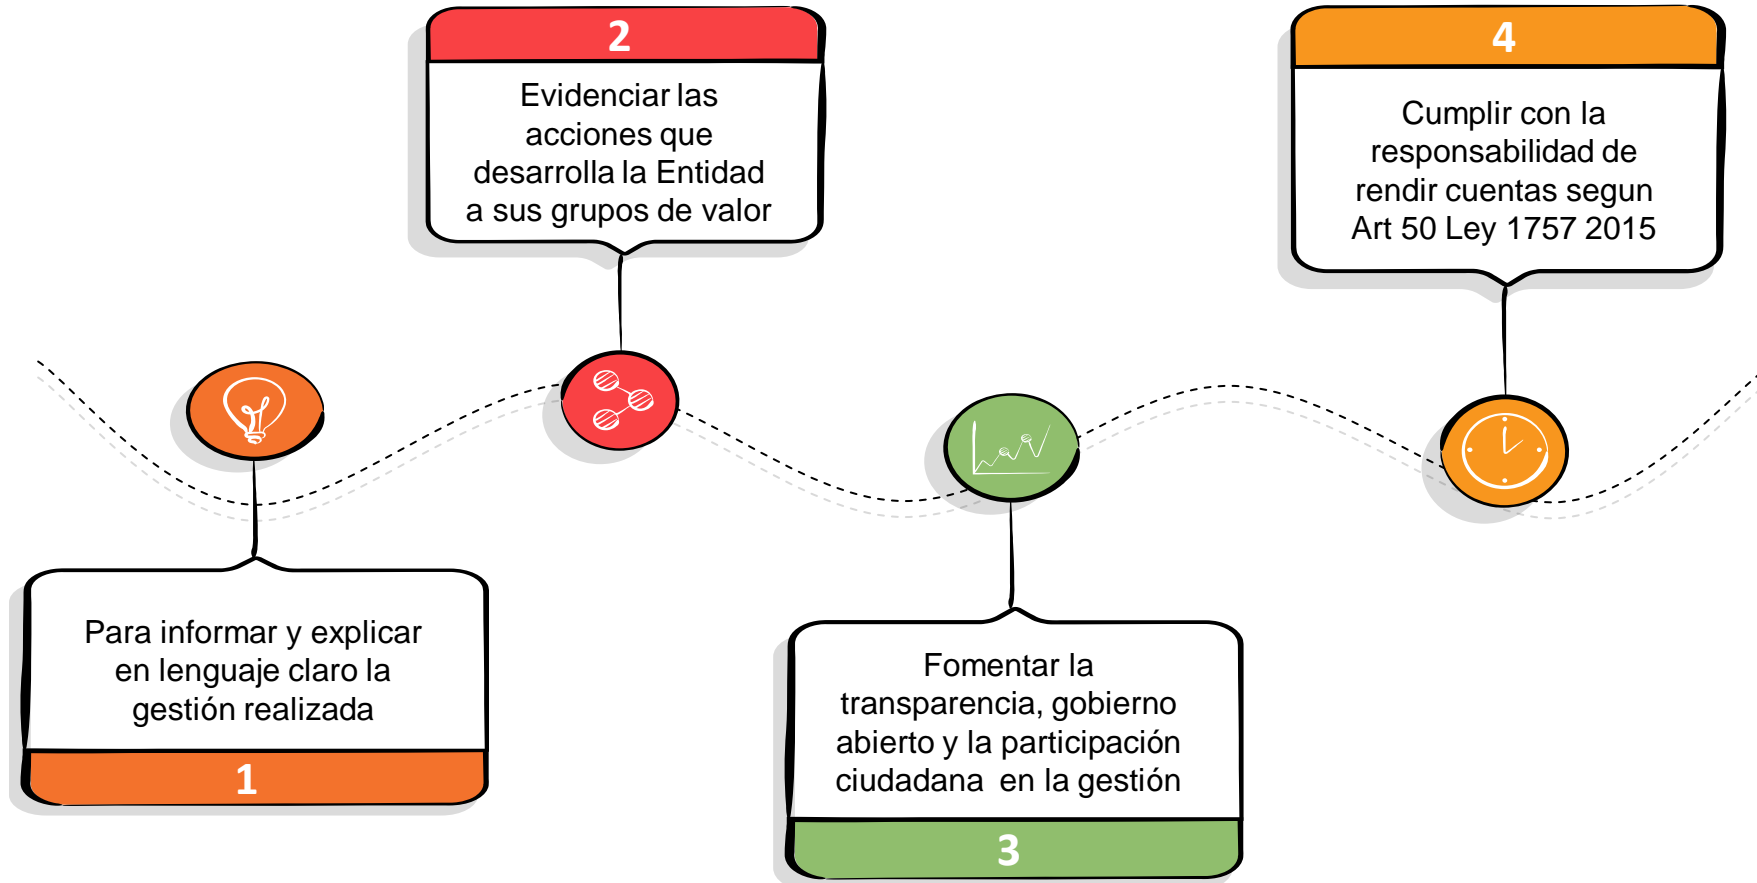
Para informar y explicar en lenguaje claro la gestión realizada

1

2

Evidenciar las acciones que desarrolla la Entidad a sus grupos de valor

Fomentar la transparencia, gobierno abierto y la participación ciudadana en la gestión

3

4

Cumplir con la responsabilidad de rendir cuentas segun Art 50 Ley 1757 2015